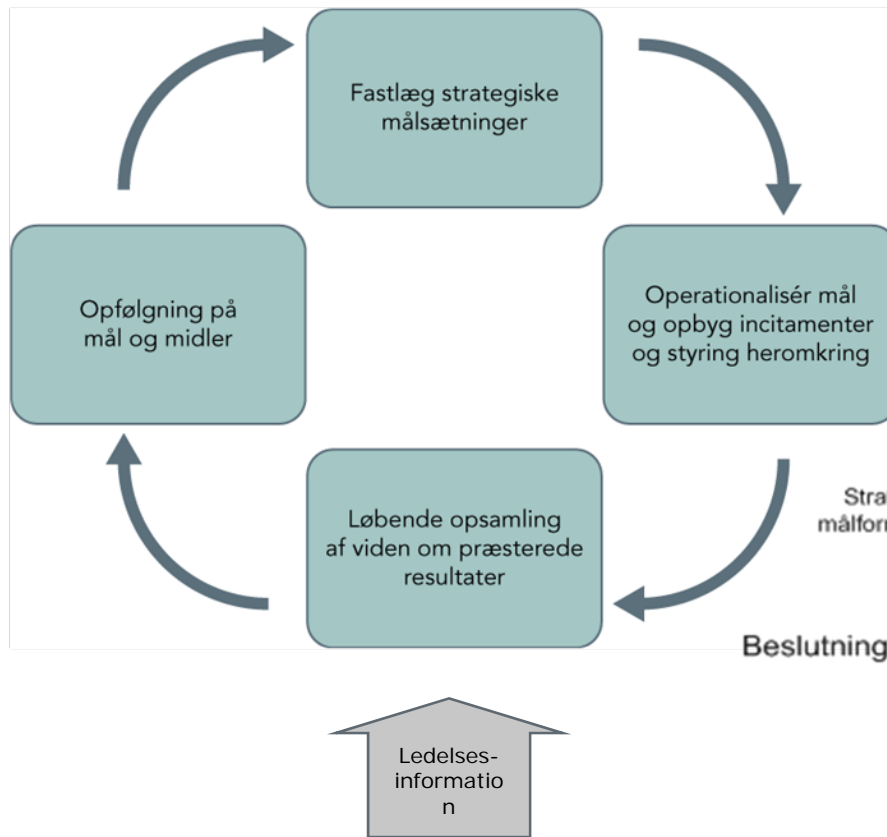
Fastlæg strategiske målsætninger

Operationalisér mål og opbyg incitamenter og styring heromkring

Stra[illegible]
målfor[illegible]

Løbende opsamling af viden om præsterede resultater

Opfølgning på mål og midler

Beslutning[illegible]

Ledelses-
informatio
n